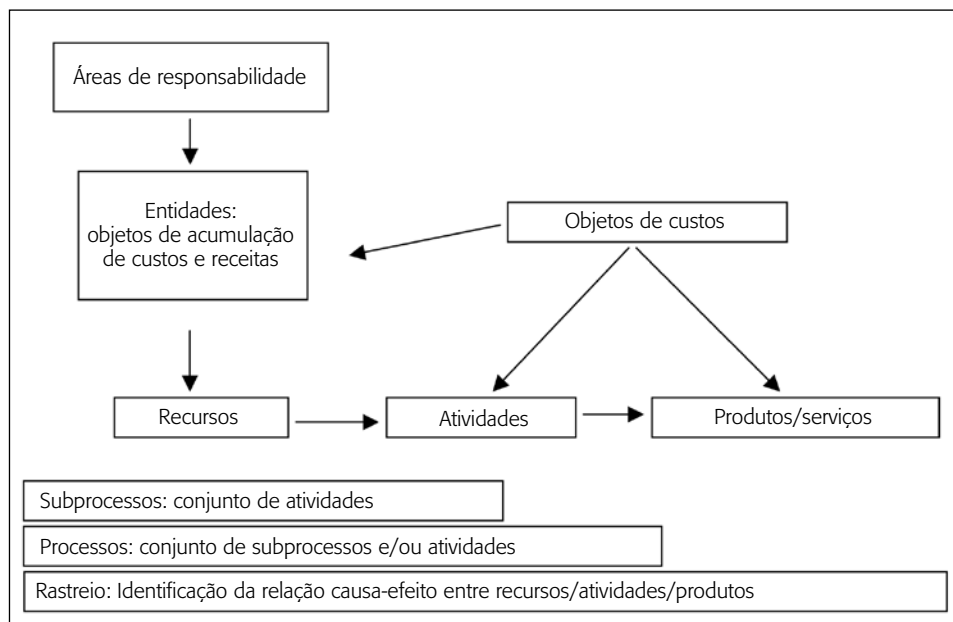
Áreas de responsabilidade

Entidades:
objetos de acumulação de custos e receitas

Objetos de custos

Recursos

Atividades

Produtos/serviços

Subprocessos: conjunto de atividades

Processos: conjunto de subprocessos e/ou atividades

Rastreio: Identificação da relação causa-efeito entre recursos/atividades/produtos